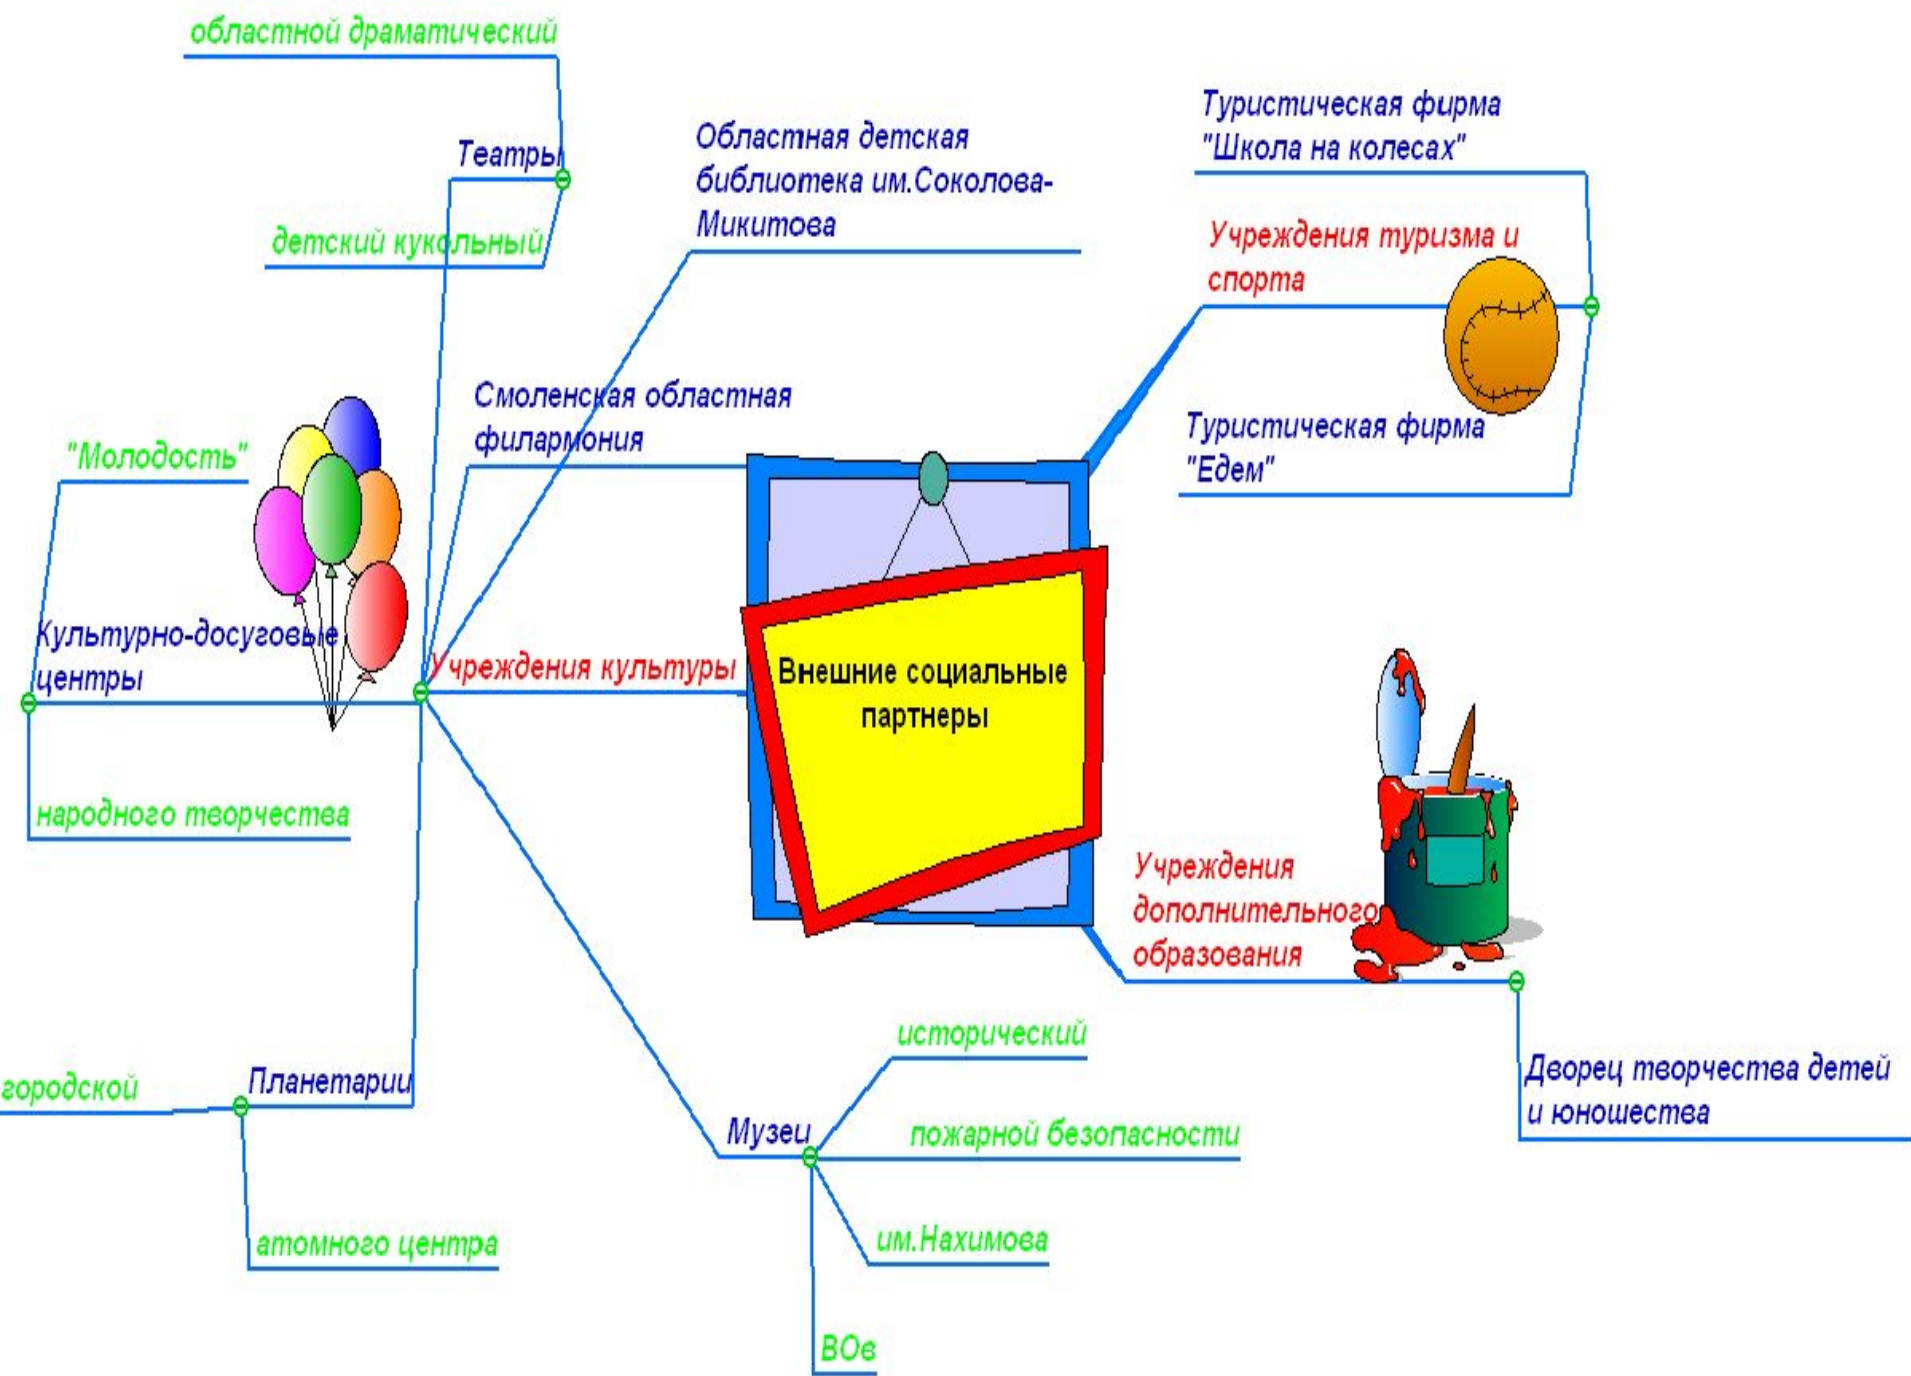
Внешние социальные партнеры

Учреждения культуры

Театры

областной драматический

детский кукольный

Областная детская библиотека им.Соколова-Микитова

Смоленская областная филармония

Культурно-досуговые центры

"Молодость"

народного творчества

Планетарии

городской

атомного центра

Музеи

исторический

пожарной безопасности

им.Нахимова

ВОв

Учреждения туризма и спорта

Туристическая фирма "Школа на колесах"

Туристическая фирма "Едем"

Учреждения дополнительного образования

Дворец творчества детей и юношества